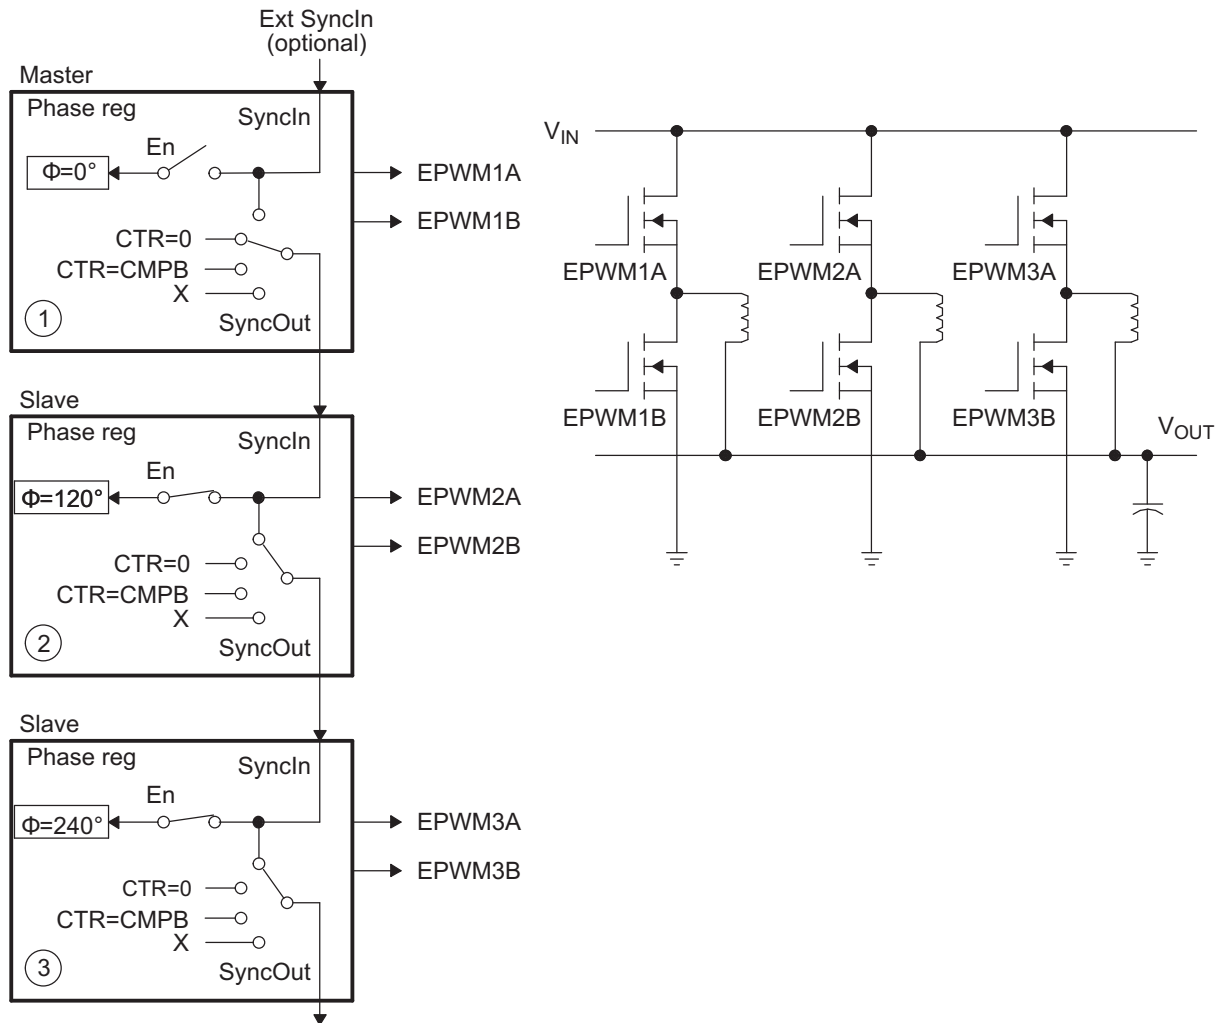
Ext SyncIn
(optional)

Master
Phase reg
SyncIn
En
Φ=0°
EPWM1A
EPWM1B
CTR=0
CTR=CMPB
X
1
SyncOut

Slave
Phase reg
SyncIn
En
Φ=120°
EPWM2A
EPWM2B
CTR=0
CTR=CMPB
X
2
SyncOut

Slave
Phase reg
SyncIn
En
Φ=240°
EPWM3A
EPWM3B
CTR=0
CTR=CMPB
X
3
SyncOut

$V_{IN}$
EPWM1A
EPWM2A
EPWM3A
EPWM1B
EPWM2B
EPWM3B
$V_{OUT}$